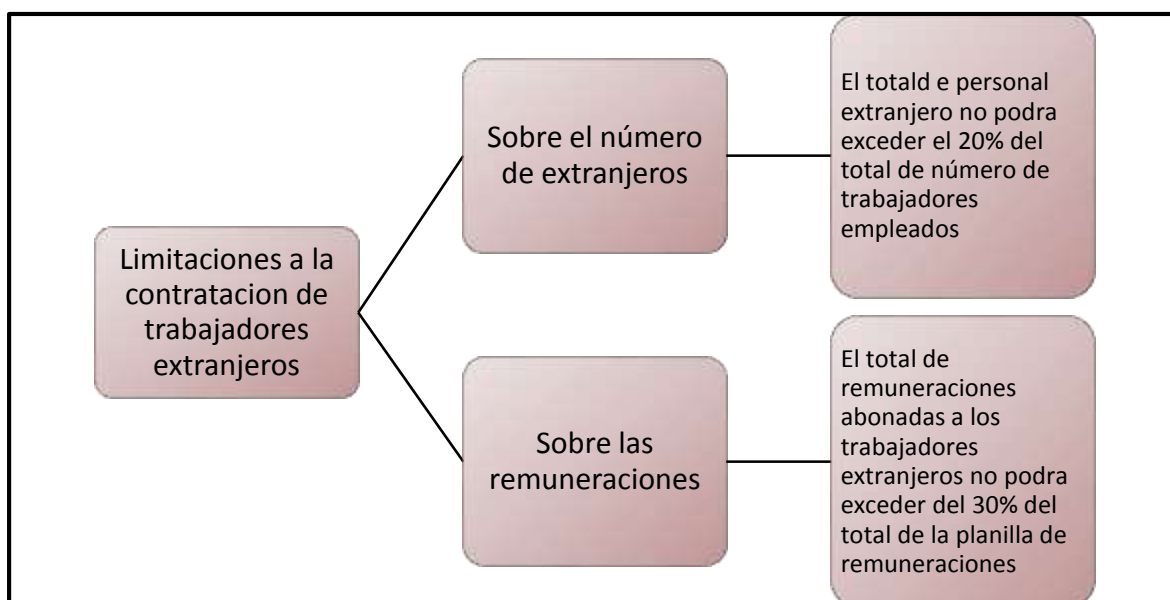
Limitaciones a la contratacion de trabajadores extranjeros

Sobre el número de extranjeros

El totald e personal extranjero no podra exceder el 20% del total de número de trabajadores empleados

Sobre las remuneraciones

El total de remuneraciones abonadas a los trabajadores extranjeros no podra exceder del 30% del total de la planilla de remuneraciones